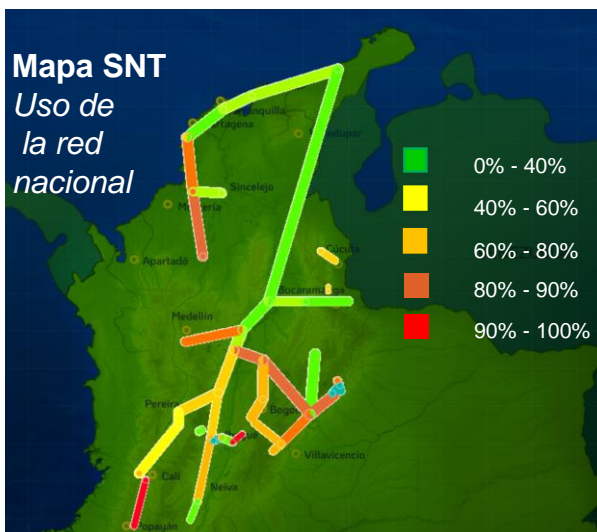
Mapa SNT
Uso de
la red
nacional

0% - 40%
40% - 60%
60% - 80%
80% - 90%
90% - 100%

Barranquilla
Cartagena
Valledupar
Sincelejo
Montería
Cúcuta
Apartadó
Bucaramanga
Medellín
Bogotá
Pereira
Villavicencio
Cali
Neiva
Popayán